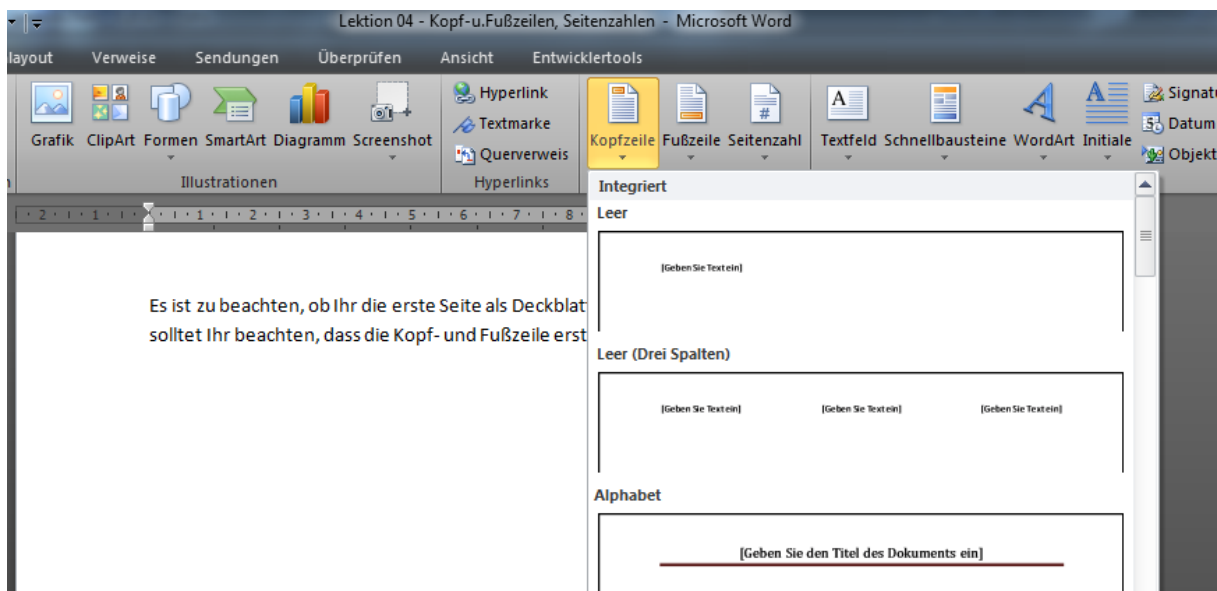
Lektion 04 - Kopf-u.Fußzeilen, Seitenzahlen - Microsoft Word

layout Verweise Sendungen Überprüfen Ansicht Entwicklertools

Grafik ClipArt Formen SmartArt Diagramm Screenshot
Illustrationen

Hyperlink
Textmarke
Querverweis
Hyperlinks

Kopfzeile Fußzeile Seitenzahl

Textfeld Schnellbausteine WordArt Initiale

Signat
Datum
Objekt

· 2 · 1 · 1 · 1 · 2 · 3 · 4 · 5 · 6 · 7 · 8 ·

Es ist zu beachten, ob Ihr die erste Seite als Deckblat
solltet Ihr beachten, dass die Kopf- und Fußzeile erst

Integriert
Leer
[Geben Sie Text ein]

Leer (Drei Spalten)
[Geben Sie Text ein] [Geben Sie Text ein] [Geben Sie Text ein]

Alphabet
[Geben Sie den Titel des Dokuments ein]